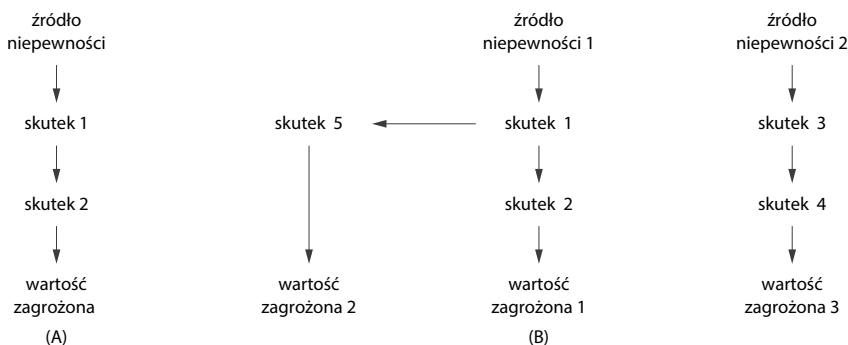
źródło niepewności

skutek 1

skutek 2

wartość zagrożona

(A)

skutek 5

wartość zagrożona 2

źródło niepewności 1

skutek 1

skutek 2

wartość zagrożona 1

(B)

źródło niepewności 2

skutek 3

skutek 4

wartość zagrożona 3